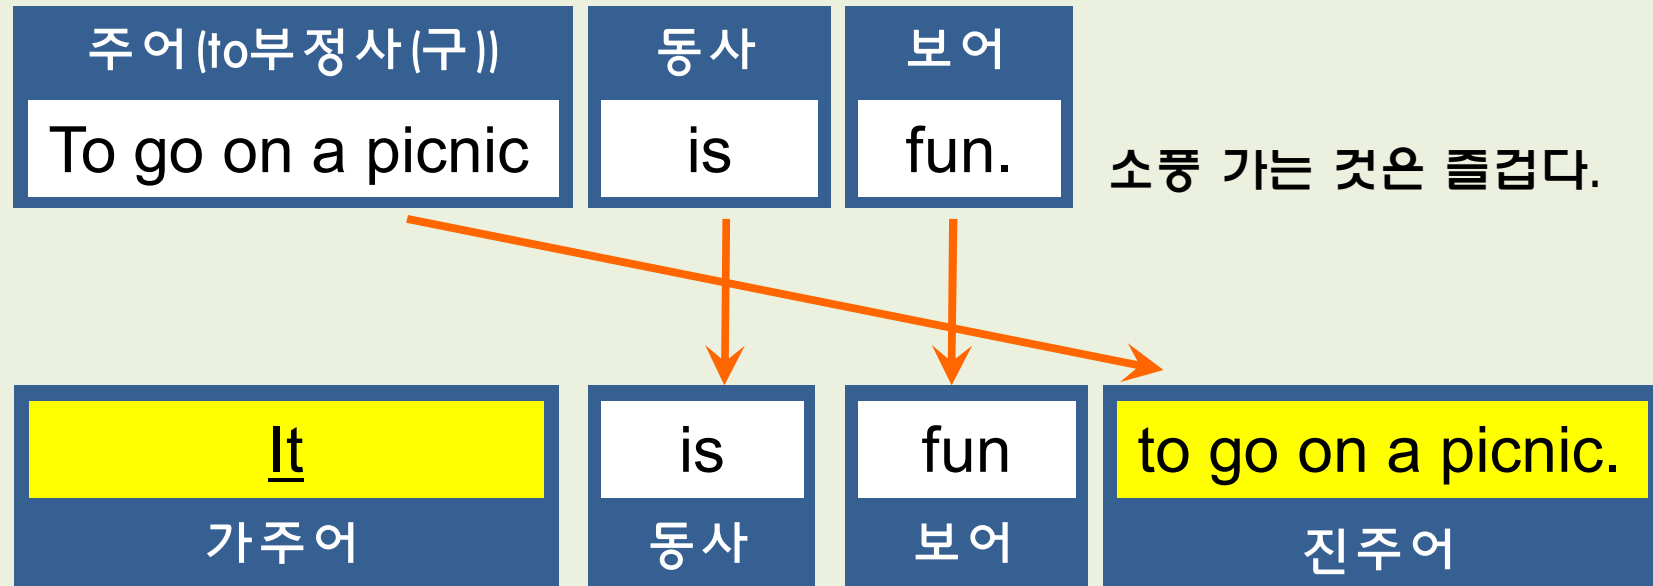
| 주어(to부정사(구)) | 동사 | 보어 |
|---|---|---|
| To go on a picnic | is | fun. |

소풍 가는 것은 즐겁다.

| It | is | fun | to go on a picnic. |
|---|---|---|---|
| 가주어 | 동사 | 보어 | 진주어 |